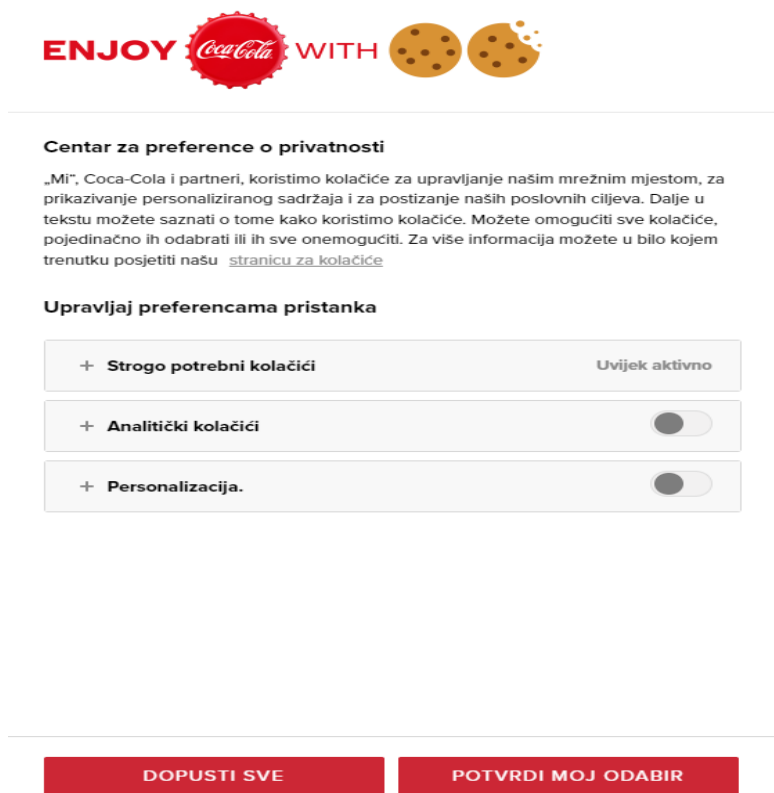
ENJOY Coca-Cola WITH

Centar za preference o privatnosti

„Mi", Coca-Cola i partneri, koristimo kolačiće za upravljanje našim mrežnim mjestom, za prikazivanje personaliziranog sadržaja i za postizanje naših poslovnih ciljeva. Dalje u tekstu možete saznati o tome kako koristimo kolačiće. Možete omogućiti sve kolačiće, pojedinačno ih odabrati ili ih sve onemogućiti. Za više informacija možete u bilo kojem trenutku posjetiti našu stranicu za kolačiće

Upravljaj preferencama pristanka

+ Strogo potrebni kolačići Uvijek aktivno

+ Analitički kolačići

+ Personalizacija.

DOPUSTI SVE

POTVRDI MOJ ODABIR